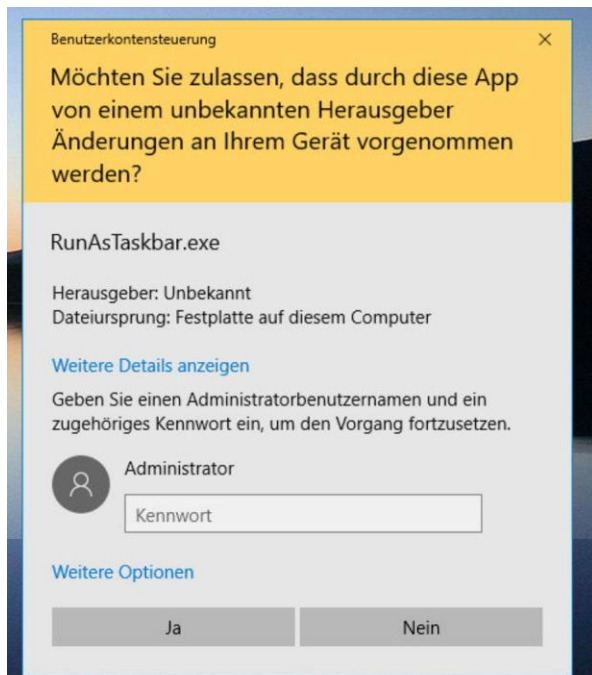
Benutzerkontensteuerung

×

Möchten Sie zulassen, dass durch diese App von einem unbekannten Herausgeber Änderungen an Ihrem Gerät vorgenommen werden?

RunAsTaskbar.exe

Herausgeber: Unbekannt
Dateiursprung: Festplatte auf diesem Computer

Weitere Details anzeigen

Geben Sie einen Administratorbenutzernamen und ein zugehöriges Kennwort ein, um den Vorgang fortzusetzen.

Administrator

Kennwort

Weitere Optionen

Ja

Nein